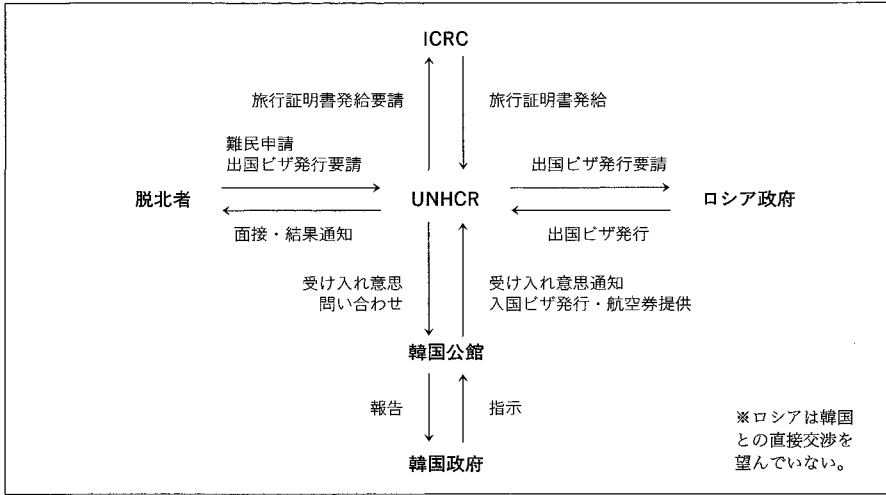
ICRC

旅行証明書発給要請

旅行証明書発給

難民申請
出国ビザ発行要請

出国ビザ発行要請

脱北者

UNHCR

ロシア政府

面接・結果通知

出国ビザ発行

受け入れ意思
問い合わせ

受け入れ意思通知
入国ビザ発行・航空券提供

韓国公館

報告

指示

韓国政府

※ロシアは韓国との直接交渉を望んでいない。